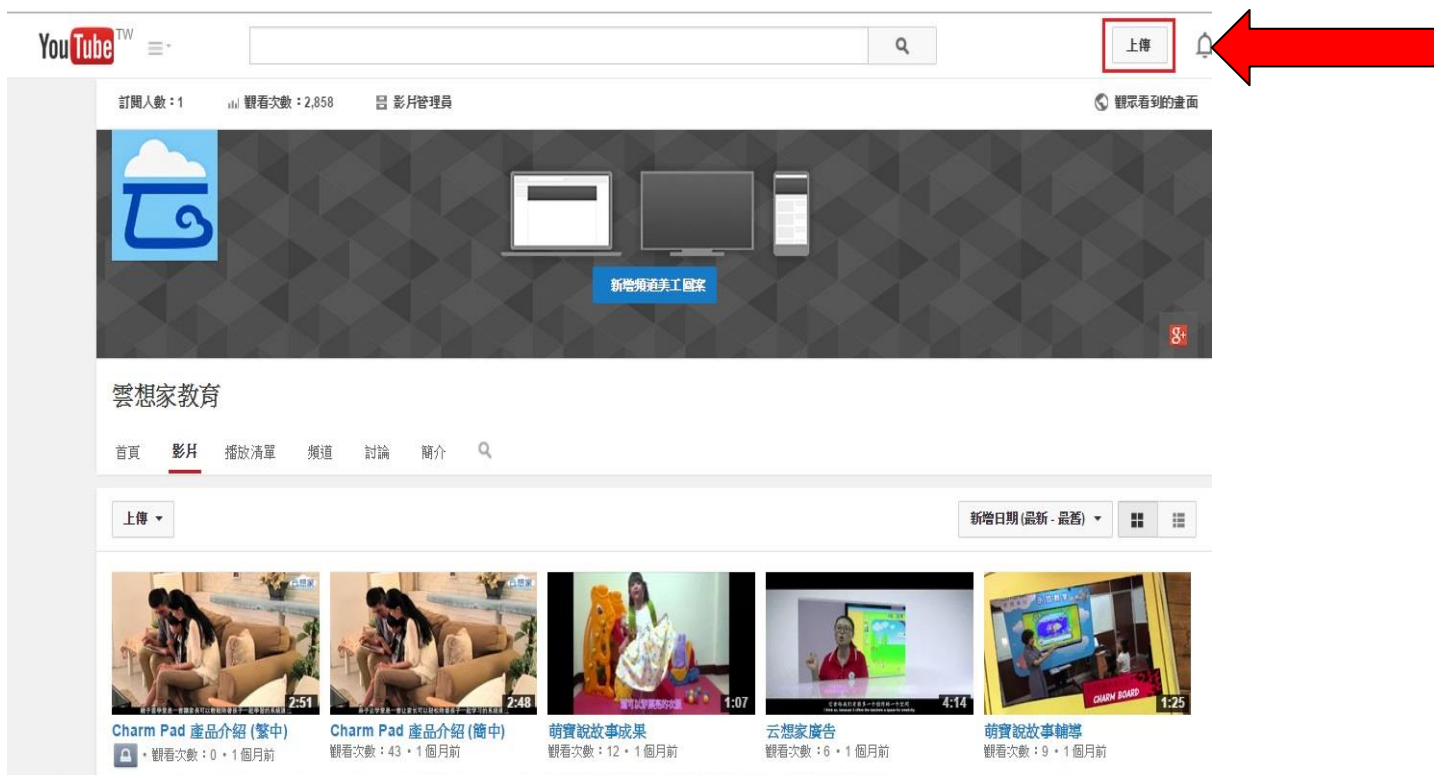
YouTube TW

上傳

訂閱人數：1 觀看次數：2,858 影片管理員 觀眾看到的畫面

新增頻道美工圖案

雲想家教育

首頁 影片 播放清單 頻道 討論 簡介

上傳 ▾

新增日期 (最新 - 最舊) ▾

2:51
Charm Pad 產品介紹 (繁中)
• 觀看次數：0 • 1 個月前

2:48
Charm Pad 產品介紹 (簡中)
觀看次數：43 • 1 個月前

1:07
萌寶說故事成果
觀看次數：12 • 1 個月前

4:14
云想家廣告
觀看次數：6 • 1 個月前

CHARM BOARD
1:25
萌寶說故事輔導
觀看次數：9 • 1 個月前